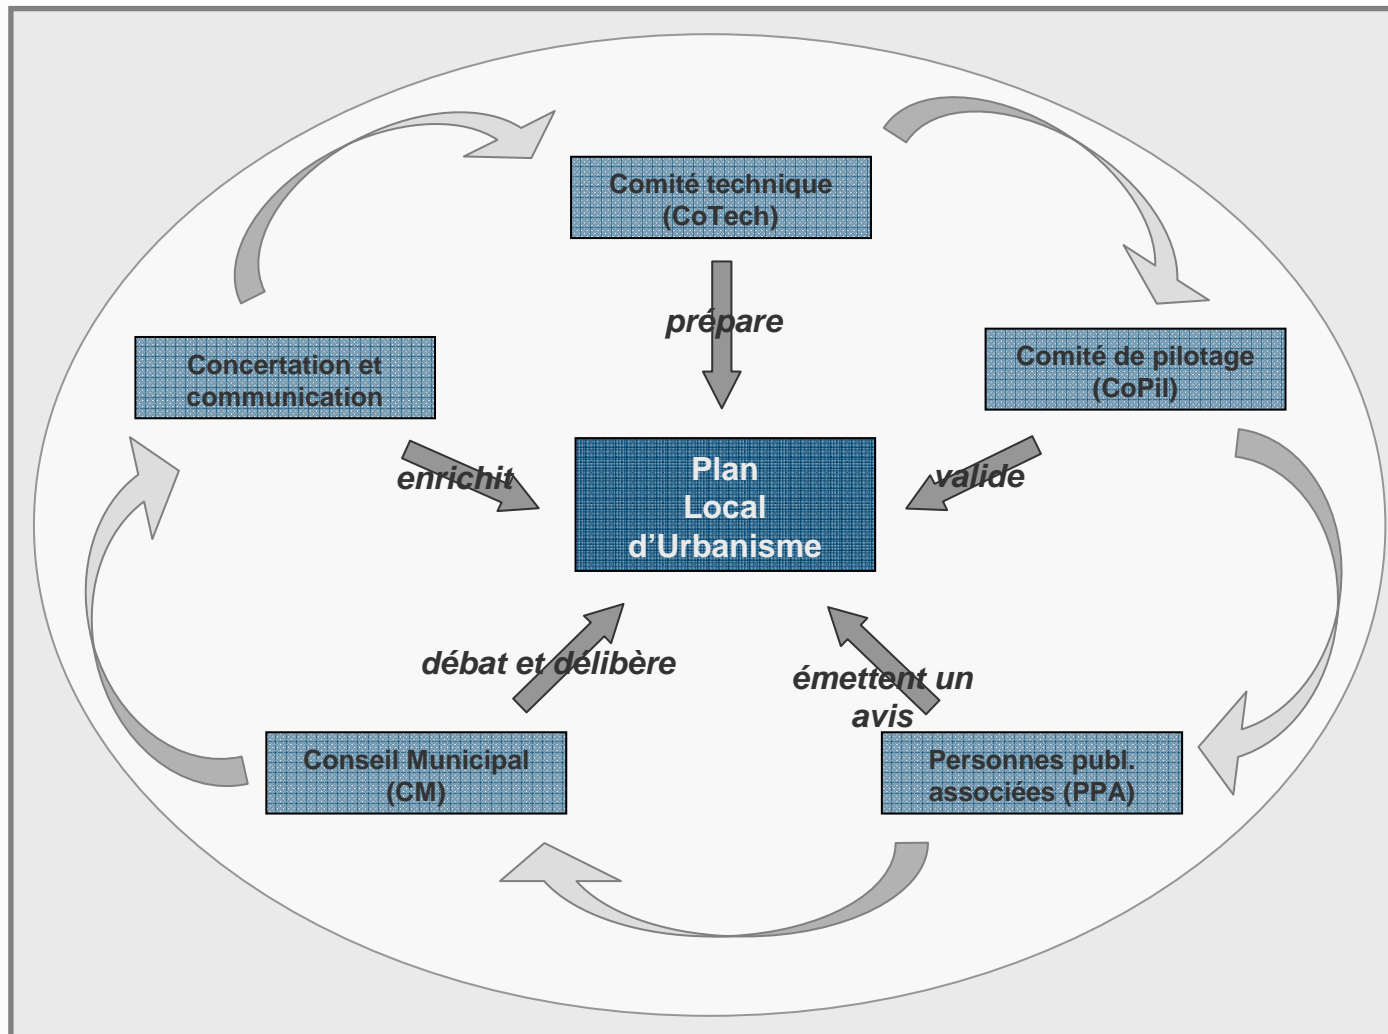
Comité technique (CoTech)

prépare

Concertation et communication

Comité de pilotage (CoPil)

enrichit

Plan Local d'Urbanisme

valide

débat et délibère

émettent un avis

Conseil Municipal (CM)

Personnes publ. associées (PPA)